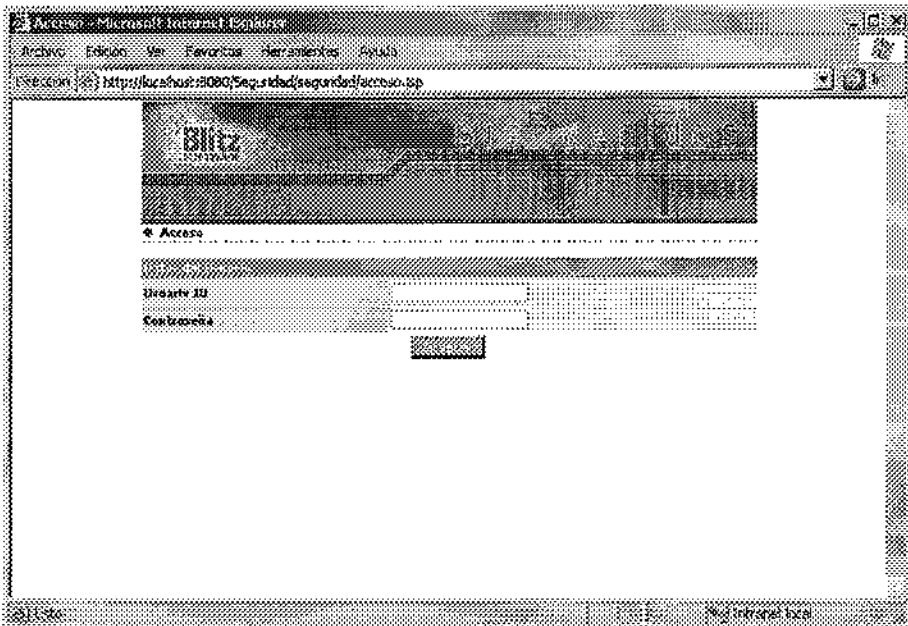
Acceso - Microsoft Internet Explorer

Archivo Edición Ver Favoritos Herramientas Ayuda

Dirección http://localhost:8080/Seguridad/seguridad/acceso.jsp

Blitz

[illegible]

Acceso

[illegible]

Usuario ID

Contraseña

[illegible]

Listo

Intranet local